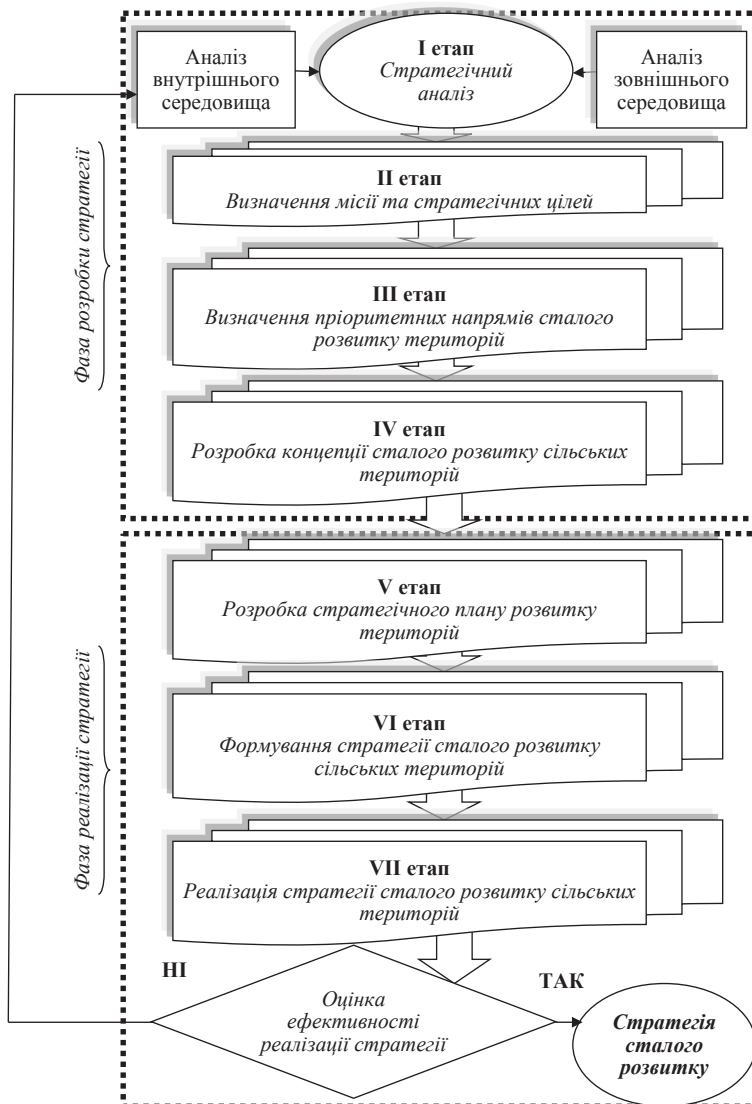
Аналіз внутрішнього середовища

I етап
Стратегічний аналіз

Аналіз зовнішнього середовища

Фаза розробки стратегії

II етап
Визначення місії та стратегічних цілей

III етап
Визначення пріоритетних напрямів сталого розвитку територій

IV етап
Розробка концепції сталого розвитку сільських територій

Фаза реалізації стратегії

V етап
Розробка стратегічного плану розвитку територій

VI етап
Формування стратегії сталого розвитку сільських територій

VII етап
Реалізація стратегії сталого розвитку сільських територій

НІ

ТАК

Оцінка ефективності реалізації стратегії

Стратегія сталого розвитку